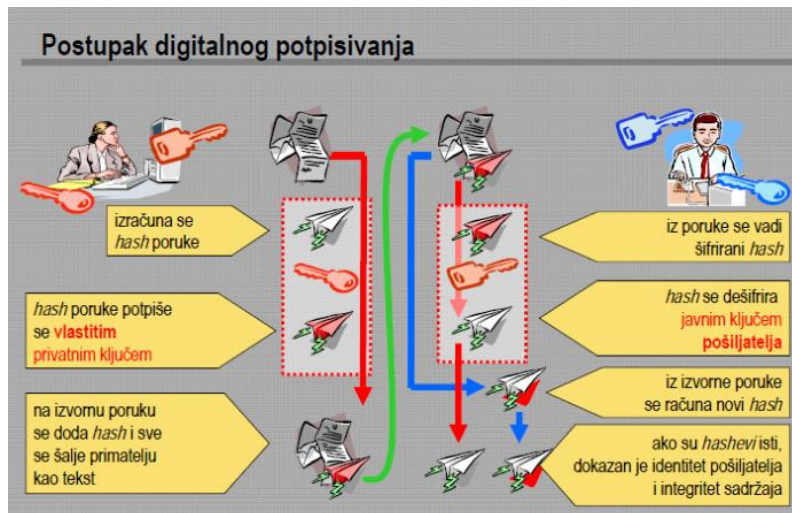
Postupak digitalnog potpisivanja

izračuna se *hash* poruke

*hash* poruke potpiše se **vlastitim** privatnim ključem

na izvornu poruku se doda *hash* i sve se šalje primatelju kao tekst

iz poruke se vadi šifrirani *hash*

*hash* se dešifrira javnim ključem **pošiljatelja**

iz izvorne poruke se računa novi *hash*

ako su *hashevi* isti, dokazan je identitet pošiljatelja i integritet sadržaja